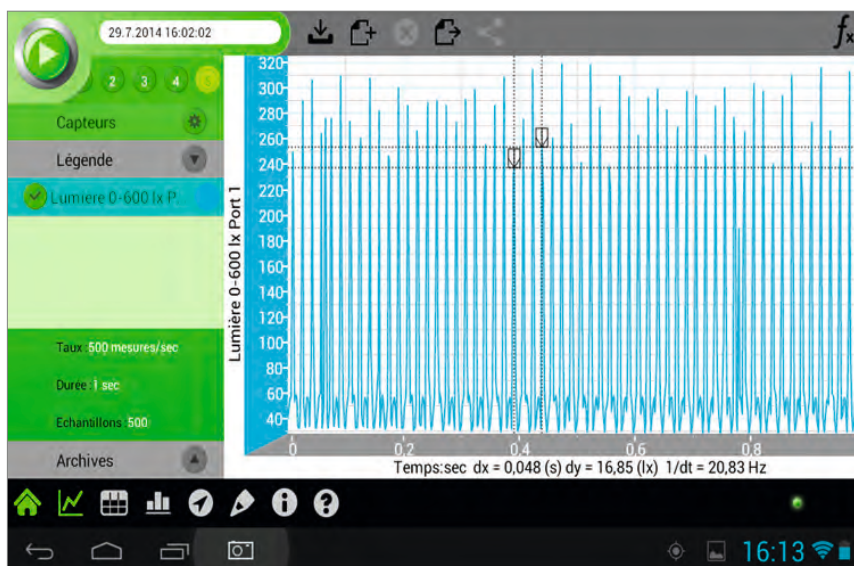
29.7.2014 16:02:02

2 3 4 5

Capteurs

Légende

Lumiere 0-600 lx P.

Taux: 500 mesures/sec

Durée: 1 sec

Echantillons: 500

Archives

$f_x$

Lumière 0-600 lx Port 1

320
300
280
260
240
220
200
180
160
140
120
100
80
60
40

0
0,2
0,4
0,6
0,8

Temps:sec dx = 0,048 (s) dy = 16,85 (lx) 1/dt = 20,83 Hz

16:13